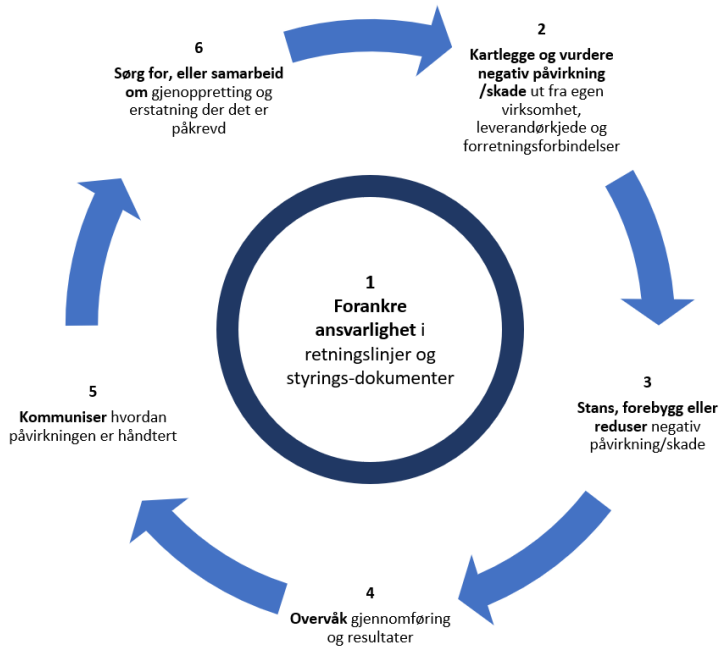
1
Forankre ansvarlighet i retningslinjer og styrings-dokumenter

2
Kartlegge og vurdere negativ påvirkning /skade ut fra egen virksomhet, leverandørkjede og forretningsforbindelser

3
Stans, forebygg eller reduser negativ påvirkning/skade

4
Overvåk gjennomføring og resultater

5
Kommuniser hvordan påvirkningen er håndtert

6
Sørg for, eller samarbeid om gjenoppretting og erstatning der det er påkrevd